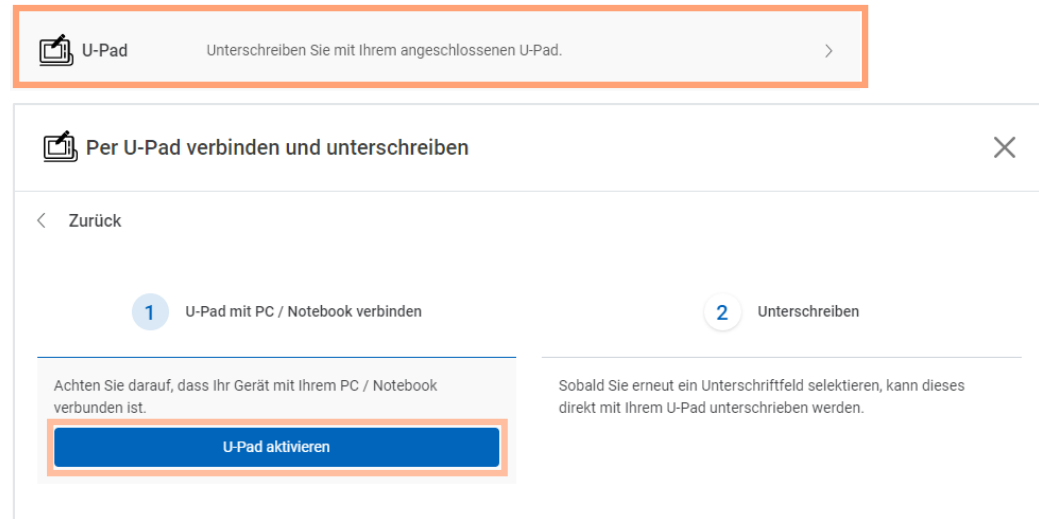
U-Pad Unterschreiben Sie mit Ihrem angeschlossenen U-Pad. >

Per U-Pad verbinden und unterschreiben

×

< Zurück

1 U-Pad mit PC / Notebook verbinden

2 Unterschreiben

Achten Sie darauf, dass Ihr Gerät mit Ihrem PC / Notebook verbunden ist.

U-Pad aktivieren

Sobald Sie erneut ein Unterschriftfeld selektieren, kann dieses direkt mit Ihrem U-Pad unterschrieben werden.